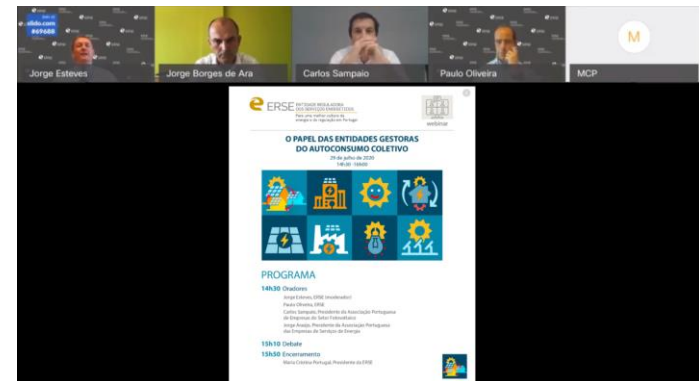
Jorge Esteves

Jorge Borges de Ara

Carlos Sampaio

Paulo Oliveira

M

MCP

ERSE ENTIDADE REGULADORA DOS SERVIÇOS ENERGÉTICOS

webinar

O PAPEL DAS ENTIDADES GESTORAS DO AUTOCONSUMO COLETIVO

29 de julho de 2020
14h30 - 16h00

PROGRAMA

14h30 Oradores

Jorge Esteves, ERSE (moderador)
Paulo Oliveira, ERSE
Carlos Sampaio, Presidente da Associação Portuguesa de Empresas do Setor Fotovoltaico
Jorge Araújo, Presidente da Associação Portuguesa das Empresas de Serviços de Energia

15h10 Debate

15h50 Encerramento

Maria Cristina Portugal, Presidente da ERSE